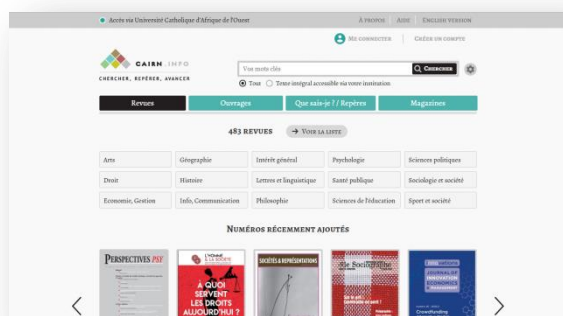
Accès via Université Catholique d'Afrique de l'Ouest

À propos Aide English version

Me connecter Créer un compte

CAIRN.INFO

Chercher, repérer, avancer

Vos mots clés

Chercher

Tous Texte intégral accessible via votre institution

Revues

Ouvrages

Que sais-je ? / Repères

Magazines

483 Revues

Voir la liste

| Arts | Géographie | Intérêt général | Psychologie | Sciences politiques |
|---|---|---|---|---|
| Droit | Histoire | Lettres et linguistique | Santé publique | Sociologie et société |
| Economie, Gestion | Info. Communication | Philosophie | Sciences de l'éducation | Sport et société |

Numéros récemment ajoutés

Perspectives Psy

L'Homme & la Société

À quoi servent les droits aujourd'hui ?

Sociétés & Représentations

Nouvelle Revue de Psychosociologie

Journal of Innovation Economics

Crowdfunding